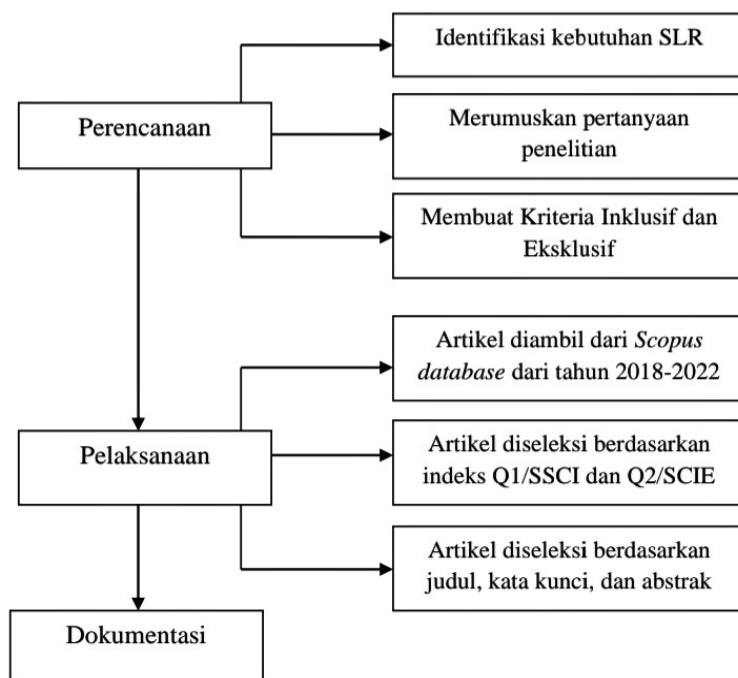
Perencanaan

Identifikasi kebutuhan SLR

Merumuskan pertanyaan penelitian

Membuat Kriteria Inklusif dan Eksklusif

Pelaksanaan

Artikel diambil dari *Scopus database* dari tahun 2018-2022

Artikel diseleksi berdasarkan indeks Q1/SSCI dan Q2/SCIE

Artikel diseleksi berdasarkan judul, kata kunci, dan abstrak

Dokumentasi